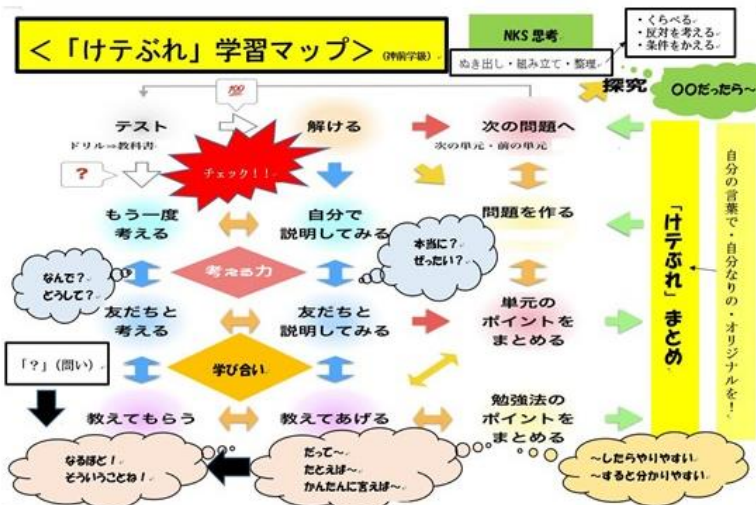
<「けテぶれ」学習マップ>(神前学級)

NKS 思考

ぬき出し・組み立て・整理

・くらべる
・反対を考える
・条件をかえる

探究

〇〇だったら～

100

テスト

ドリル⇒教科書

?

チェック!!

解ける

次の問題へ

次の単元・前の単元

もう一度考える

自分で説明してみる

問題を作る

本当に?ぜったい?

なんで?どうして?

考える力

友だちと考える

友だちと説明してみる

単元のポイントをまとめる

「けテぶれ」まとめ

自分の言葉で・自分なりの・オリジナルを!

「?」(問い)

学び合い

教えてもらう

教えてあげる

勉強法のポイントをまとめる

なるほど!そういうことね!

だって～
たとえば～
かんたんに言えば～

～したらやりやすい
～すると分かりやすい